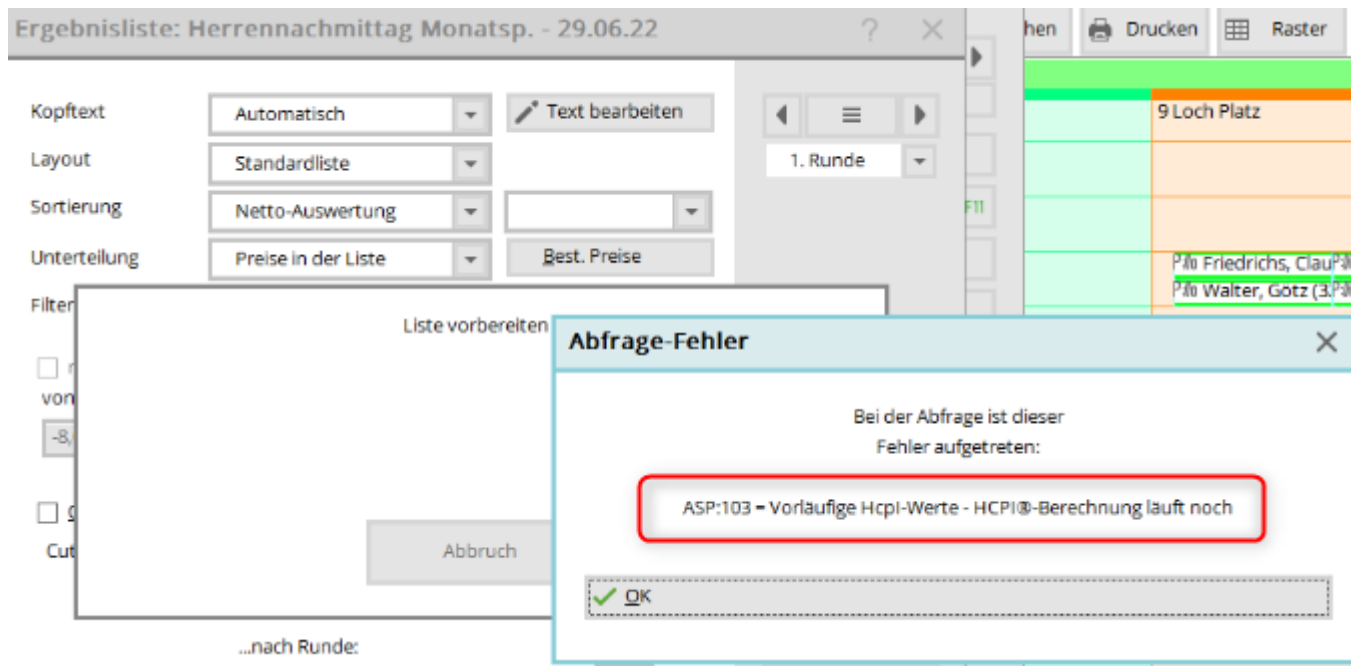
Ergebnisliste: Herrennachmittag Monatsp. - 29.06.22 ? ×

hen Drucken Raster

Kopftext Automatisch Text bearbeiten
Layout Standardliste
Sortierung Netto-Auswertung
Unterteilung Preise in der Liste Best. Preise
Filter

1. Runde

F11

9 Loch Platz

Friedrichs, Clau
Walter, Gotz (3.

Liste vorbereiten

von
-8,

Cut

Abbruch

...nach Runde:

Abfrage-Fehler ×

Bei der Abfrage ist dieser
Fehler aufgetreten:

ASP:103 = Vorläufige Hcpl-Werte - HCPI®-Berechnung lauft noch

OK